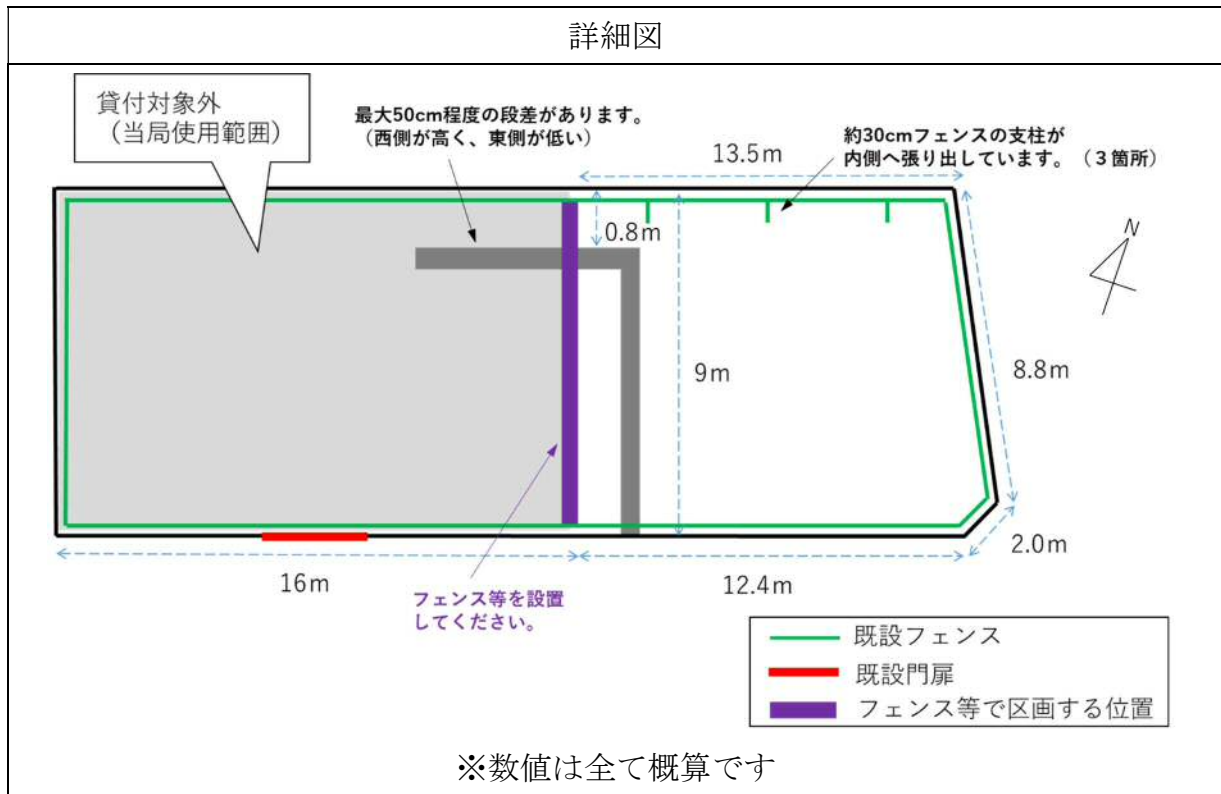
詳細図

貸付対象外
（当局使用範囲）

最大50cm程度の段差があります。
（西側が高く、東側が低い）

13.5m

約30cmフェンスの支柱が
内側へ張り出しています。（３箇所）

N

0.8m

9m

8.8m

2.0m

16m

12.4m

フェンス等を設置
してください。

既設フェンス
既設門扉
フェンス等で区画する位置

※数値は全て概算です